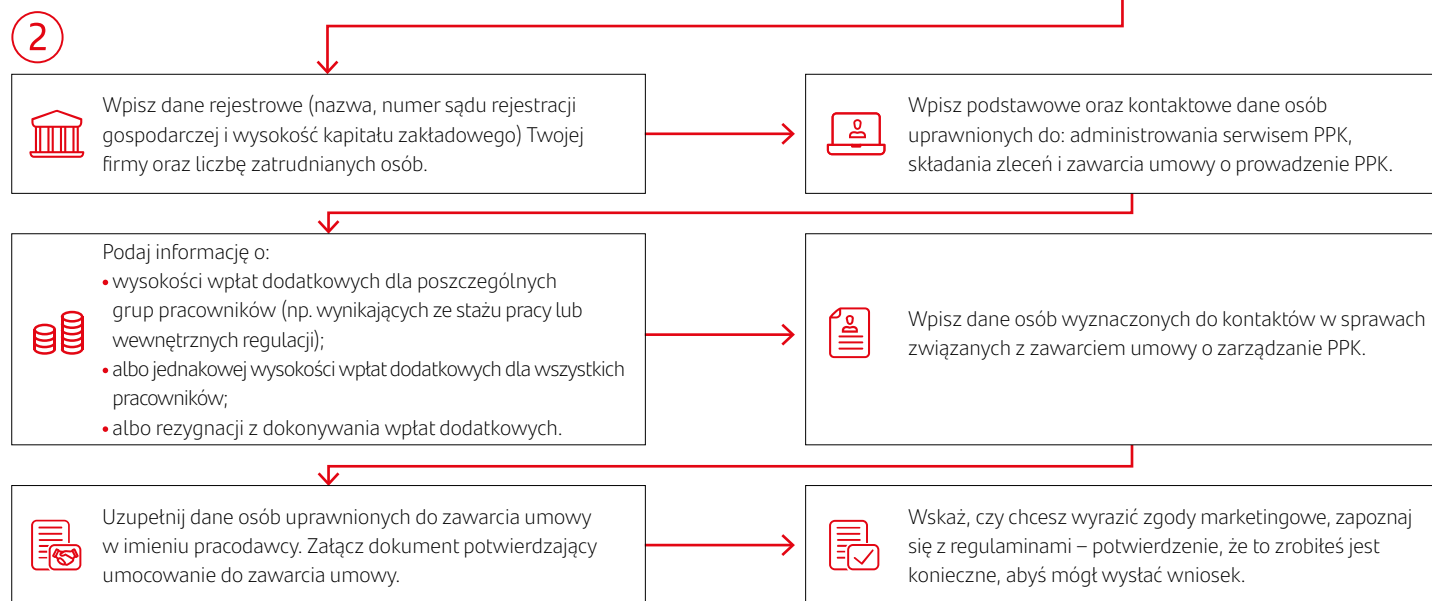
2

Wpisz dane rejestrowe (nazwa, numer sądu rejestracji gospodarczej i wysokość kapitału zakładowego) Twojej firmy oraz liczbę zatrudnianych osób.

Wpisz podstawowe oraz kontaktowe dane osób uprawnionych do: administrowania serwisem PPK, składania zleceń i zawarcia umowy o prowadzenie PPK.

Podaj informację o:
• wysokości wpłat dodatkowych dla poszczególnych grup pracowników (np. wynikających ze stażu pracy lub wewnętrznych regulacji);
• albo jednakowej wysokości wpłat dodatkowych dla wszystkich pracowników;
• albo rezygnacji z dokonywania wpłat dodatkowych.

Wpisz dane osób wyznaczonych do kontaktów w sprawach związanych z zawarciem umowy o zarządzanie PPK.

Uzupełnij dane osób uprawnionych do zawarcia umowy w imieniu pracodawcy. Załącz dokument potwierdzający umocowanie do zawarcia umowy.

Wskaż, czy chcesz wyrazić zgody marketingowe, zapoznaj się z regulaminami – potwierdzenie, że to zrobiłeś jest konieczne, abyś mógł wysłać wniosek.